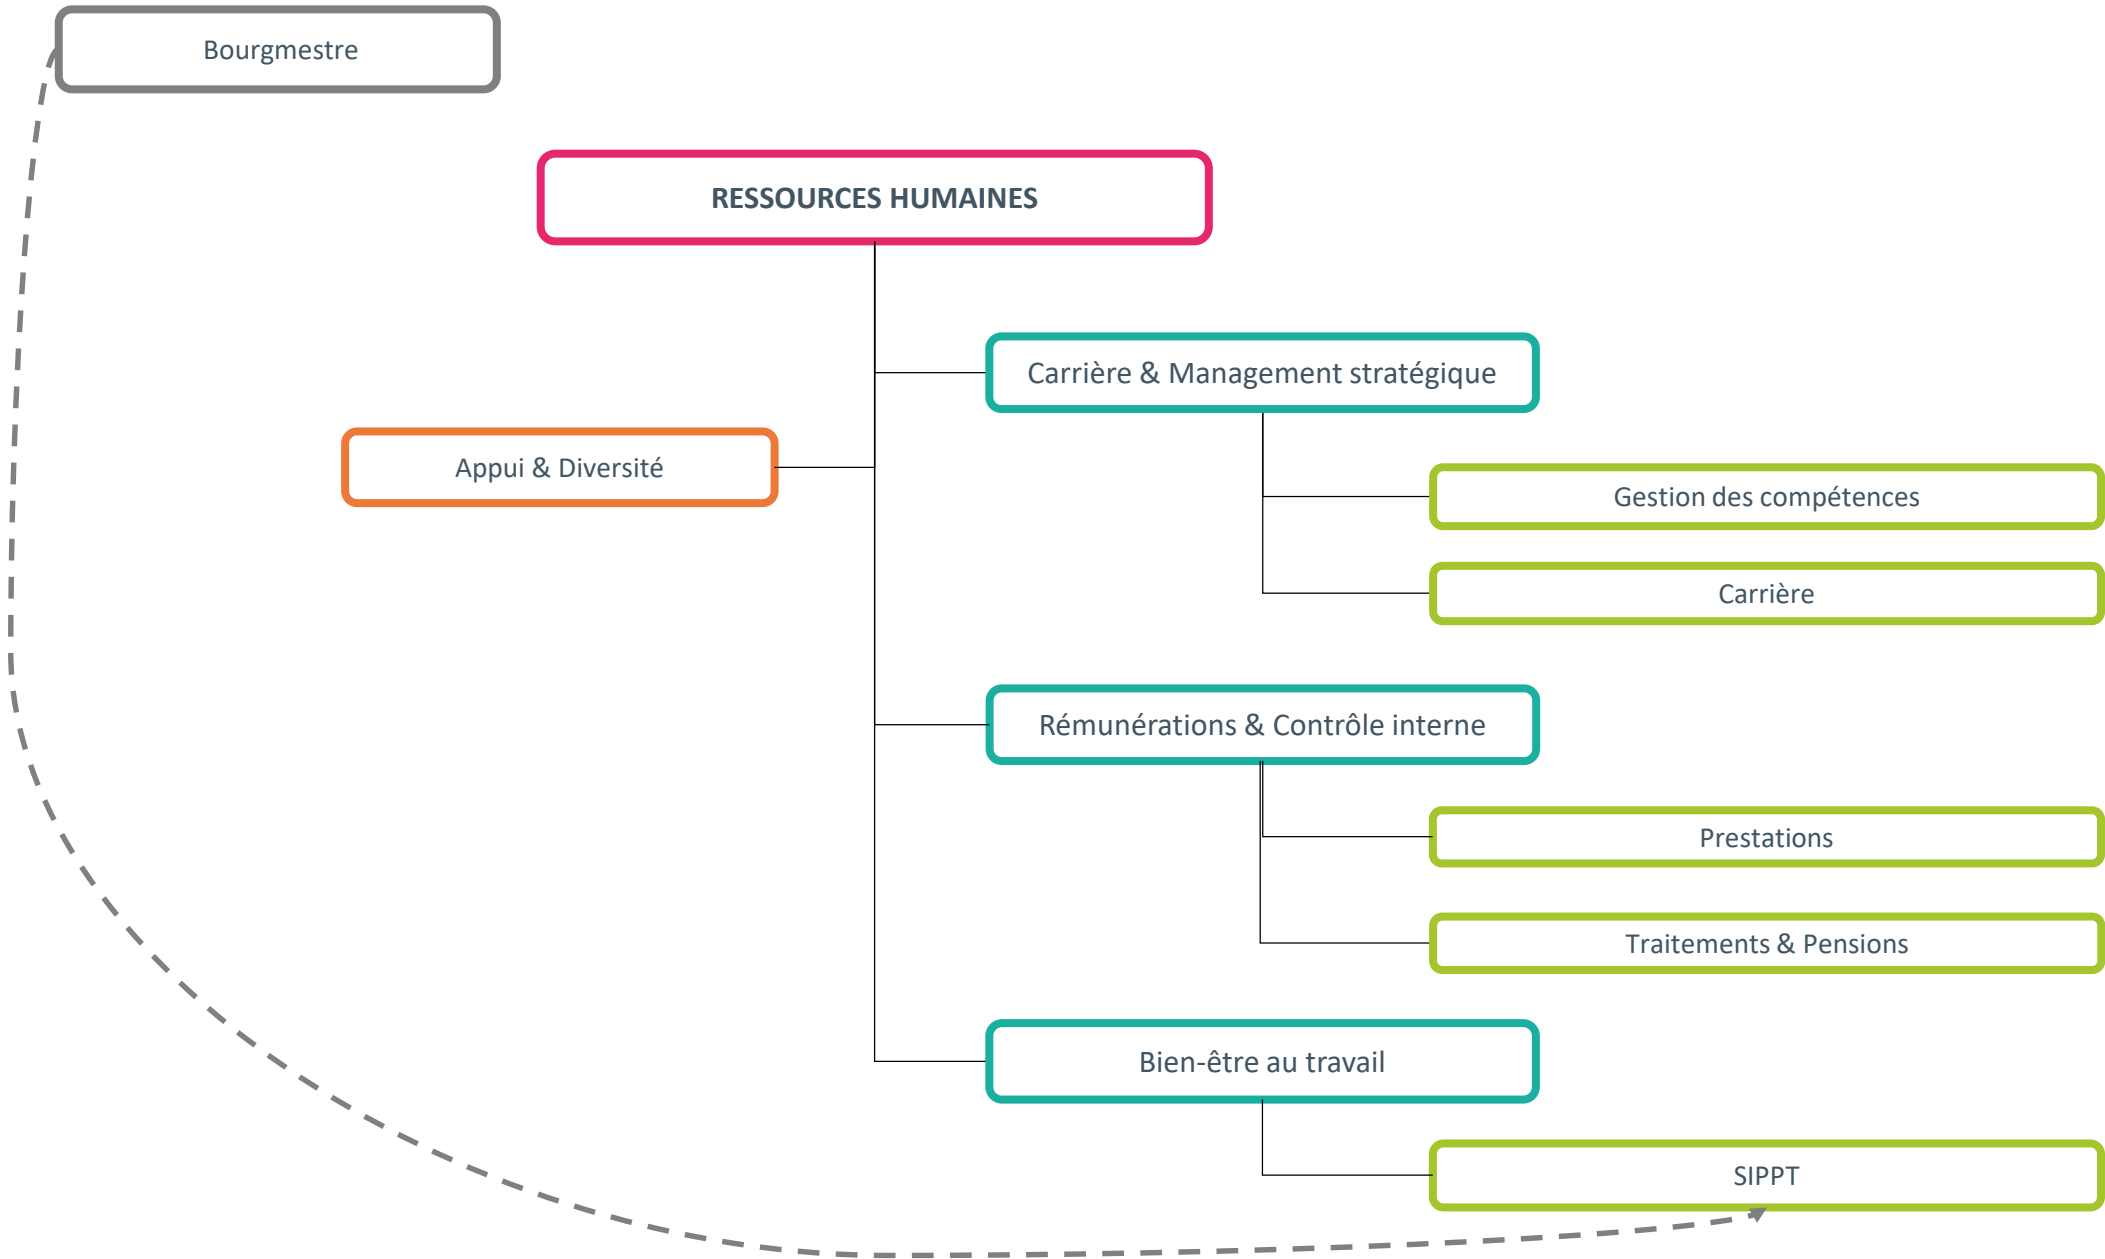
Bourgmestre

RESSOURCES HUMAINES

Carrière & Management stratégique

Appui & Diversité

Gestion des compétences

Carrière

Rémunérations & Contrôle interne

Prestations

Traitements & Pensions

Bien-être au travail

SIPPT